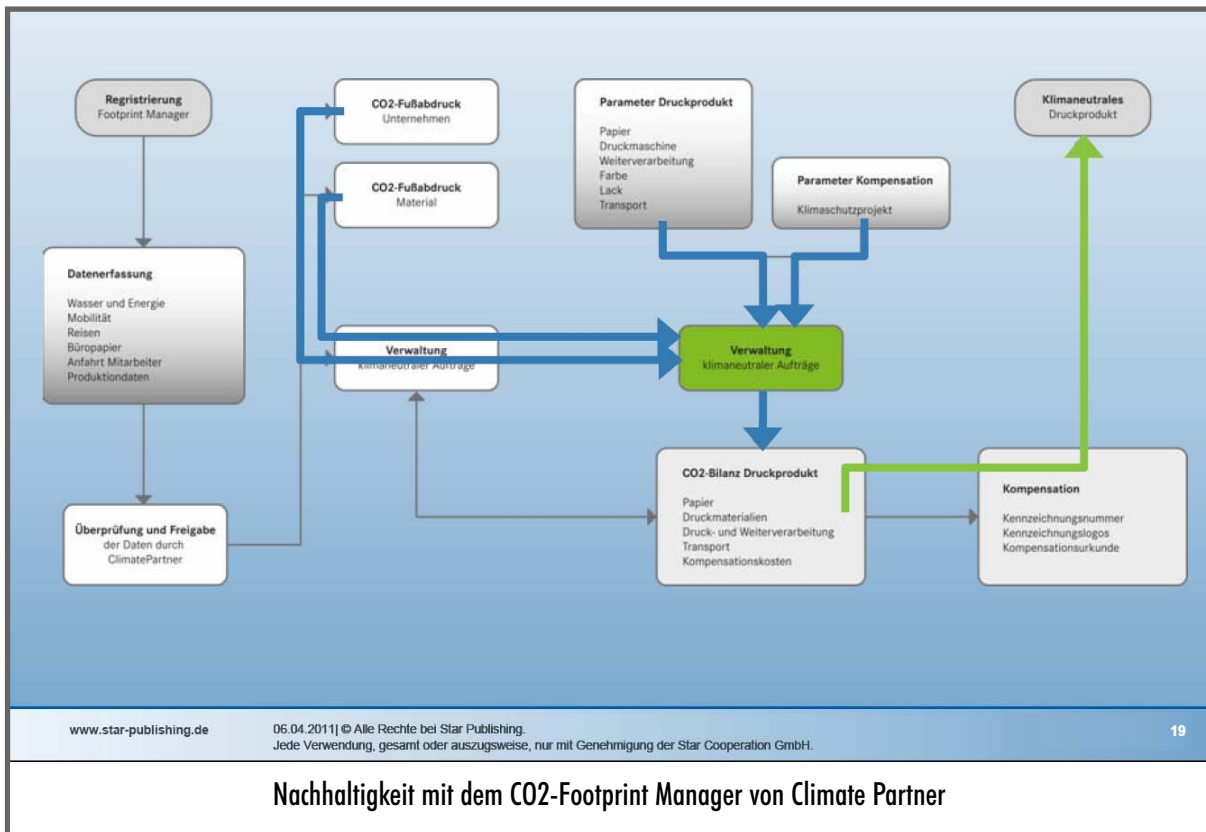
Regristrierung
Footprint Manager

CO2-Fußabdruck
Unternehmen

CO2-Fußabdruck
Material

Parameter Druckprodukt

Papier
Druckmaschine
Weiterverarbeitung
Farbe
Lack
Transport

Parameter Kompensation

Klimaschutzprojekt

Klimaneutrales
Druckprodukt

Datenerfassung

Wasser und Energie
Mobilität
Reisen
Büropapier
Anfahrt Mitarbeiter
Produktiondaten

Verwaltung
klimaneutraler Aufträge

Verwaltung
klimaneutraler Aufträge

Überprüfung und Freigabe
der Daten durch
ClimatePartner

CO2-Bilanz Druckprodukt

Papier
Druckmaterialien
Druck- und Weiterverarbeitung
Transport
Kompensationskosten

Kompensation

Kennzeichnungsnummer
Kennzeichnungslogos
Kompensationsurkunde

www.star-publishing.de

06.04.2011| © Alle Rechte bei Star Publishing.
Jede Verwendung, gesamt oder auszugsweise, nur mit Genehmigung der Star Cooperation GmbH.

19

Nachhaltigkeit mit dem CO2-Footprint Manager von Climate Partner